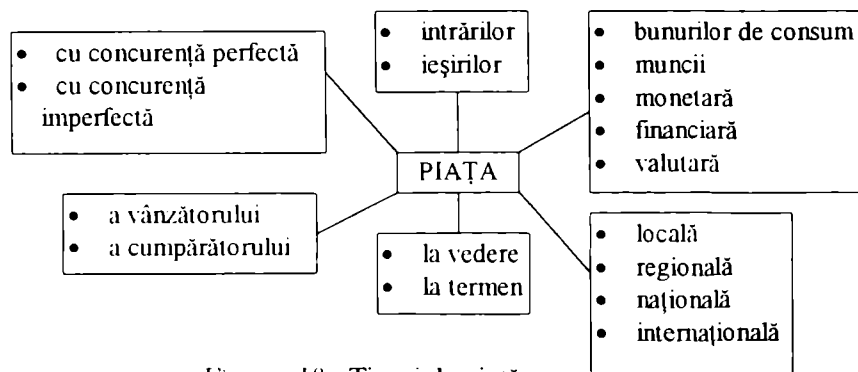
• intrărilor
• ieşirilor

• cu concurenţă perfectă
• cu concurenţă imperfectă

• bunurilor de consum
• muncii
• monetară
• financiară
• valutară

PIAŢA

• a vânzătorului
• a cumpărătorului

• la vedere
• la termen

• locală
• regională
• naţională
• internaţională

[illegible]